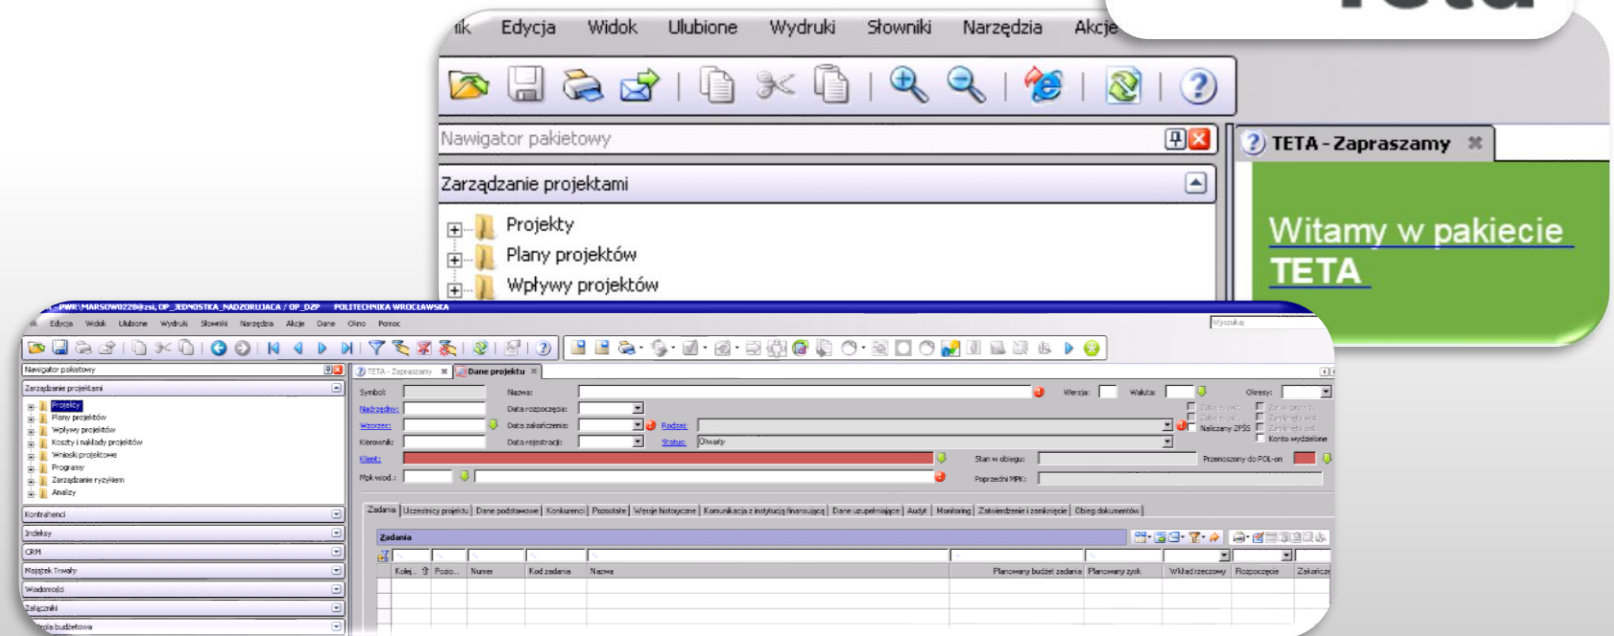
ik Edycja Widok Ulubione Wydruki Słowniki Narzędzia Akcje

Nawigator pakietowy

Zarządzanie projektami

Projekty
Plany projektów
Wpływy projektów

TETA - Zapraszamy

Witamy w pakiecie TETA

PWR\MARSOW022@zsi, OP_JEDNOSTKA_NADZORUJACA / OP_DZP POLITECHNIKA WROCŁAWSKA

Edycja Widok Ulubione Wydruki Słowniki Narzędzia Akcje Dane Okno Pomoc

Nawigator pakietowy

Zarządzanie projektami

Projekty
Plany projektów
Wpływy projektów
Koszty i nakłady projektów
Wnioski projektowe
Programy
Zarządzanie ryzykiem
Analizy

Kontrahenci
Indeksy
CRM
Majątek Trwały
Wiadomości
Załączniki
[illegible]ola budżetowa

TETA - Zapraszamy
Dane projektu

Symbol:
Nadrzędny:
Wzorzec:
Kierownik:
Klient:
Mpk wiod.:
Nazwa:
Data rozpoczęcia:
Data zakończenia:
Data rejestracji:
Rodzaj:
Status:
Otwarty
Wersja:
Waluta:
Okresy:
Naliczany ZFŚS
Konto wydzielone
Stan w obiegu:
Poprzedni MPK:
Przenoszony do POL-on

Zadania | Uczestnicy projektu | Dane podstawowe | Konkurenci | Pozostałe | Wersje historyczne | Komunikacja z instytucją finansującą | Dane uzupełniające | Audyt | Monitoring | Zatwierdzenie i zamknięcie | Obieg dokumentów

Zadania

Kolej. | Pozio... | Numer | Kod zadania | Nazwa | Planowany budżet zadania | Planowany zysk | Wkład rzeczowy | Rozpoczęcie | Zakończ